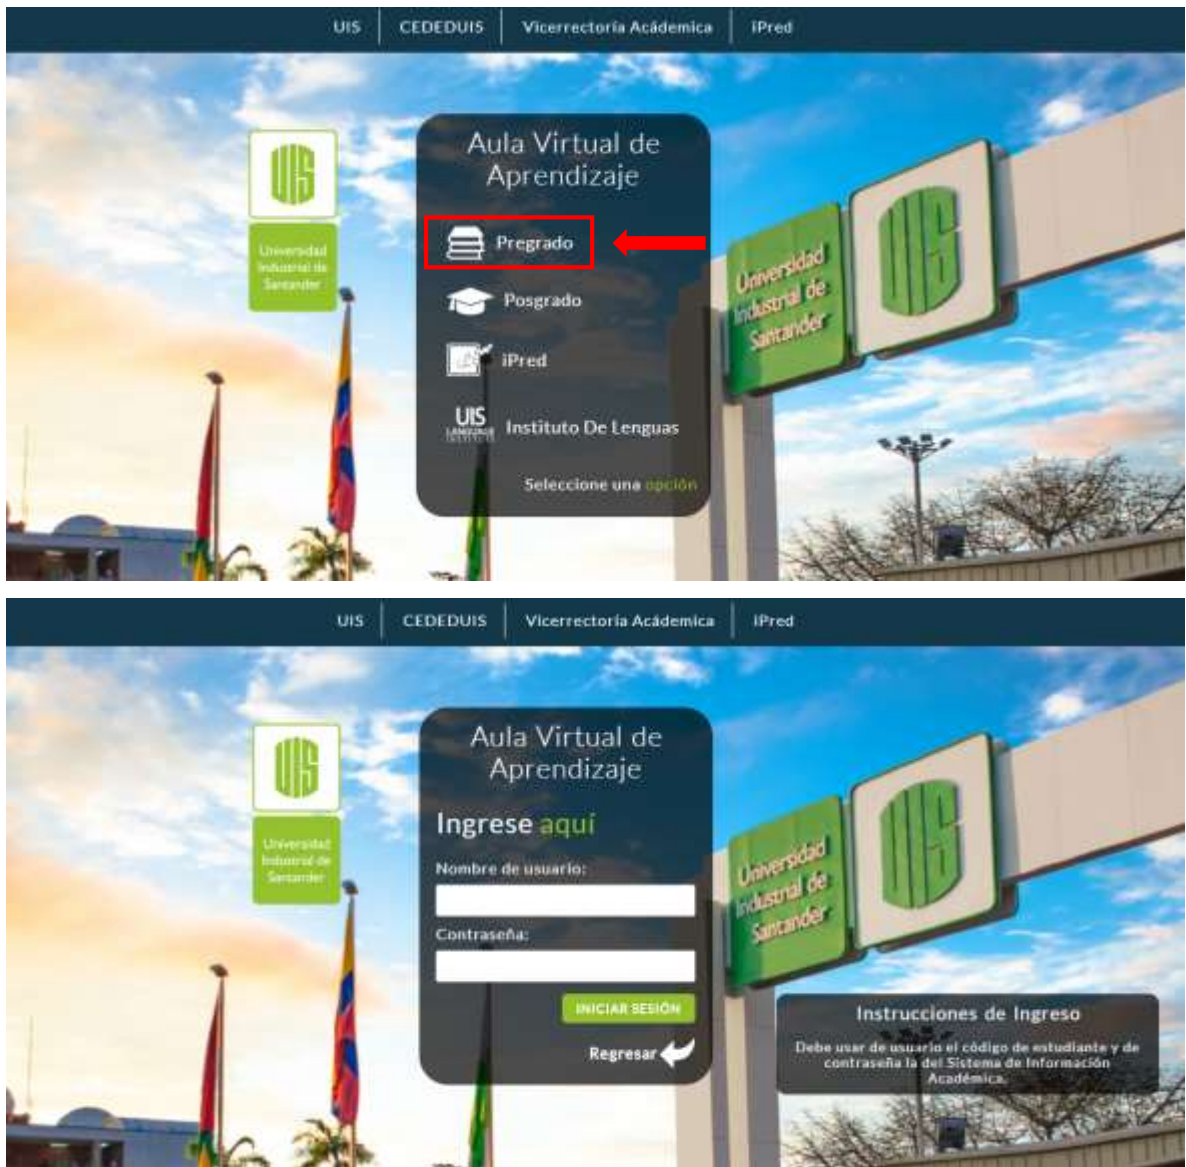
UIS | CEDEDUIS | Vicerrectoría Académica | iPred

UIS
Universidad Industrial de Santander

Aula Virtual de Aprendizaje

Pregrado

Posgrado

iPred

UIS LANGUAGE INSTITUTE
Instituto De Lenguas

Seleccione una opción

Universidad Industrial de Santander
UIS

UIS | CEDEDUIS | Vicerrectoría Académica | iPred

UIS
Universidad Industrial de Santander

Aula Virtual de Aprendizaje

Ingrese aquí

Nombre de usuario:

Contraseña:

INICIAR SESIÓN

Regresar

Universidad Industrial de Santander
UIS

Instrucciones de Ingreso

Debe usar de usuario el código de estudiante y de contraseña la del Sistema de Información Académica.